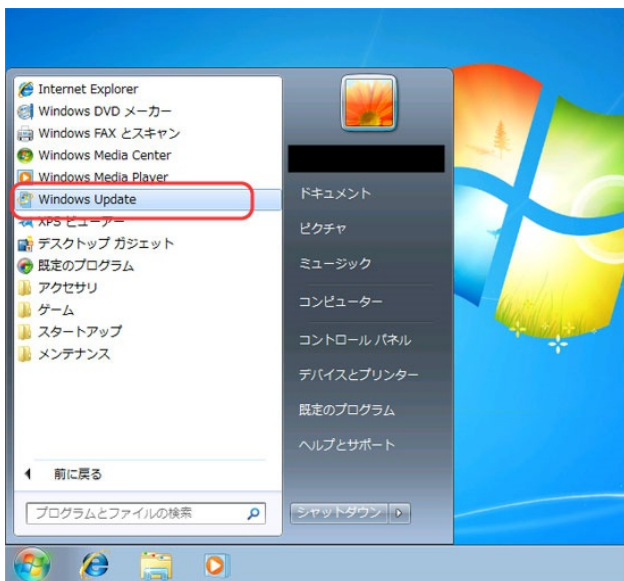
Internet Explorer
Windows DVD メーカー
Windows FAX とスキャン
Windows Media Center
Windows Media Player
Windows Update
XPS ビューアー
デスクトップ ガジェット
既定のプログラム
アクセサリ
ゲーム
スタートアップ
メンテナンス

前に戻る

プログラムとファイルの検索

ドキュメント
ピクチャ
ミュージック
コンピューター
コントロール パネル
デバイスとプリンター
既定のプログラム
ヘルプとサポート

シャットダウン